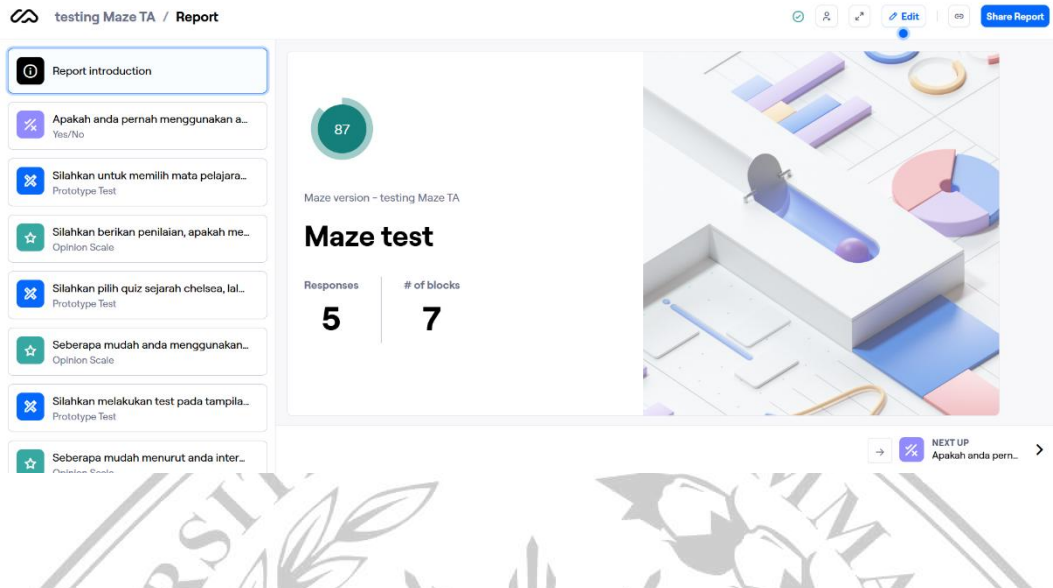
testing Maze TA / Report

Edit

Share Report

Report introduction

Apakah anda pernah menggunakan a...
Yes/No

Silahkan untuk memilih mata pelajara...
Prototype Test

Silahkan berikan penilaian, apakah me...
Opinion Scale

Silahkan pilih quiz sejarah chelsea, lal...
Prototype Test

Seberapa mudah anda menggunakan...
Opinion Scale

Silahkan melakukan test pada tampila...
Prototype Test

Seberapa mudah menurut anda inter...
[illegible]

87

Maze version - testing Maze TA

Maze test

| Responses | # of blocks |
|---|---|
| 5 | 7 |

NEXT UP
Apakah anda pern...